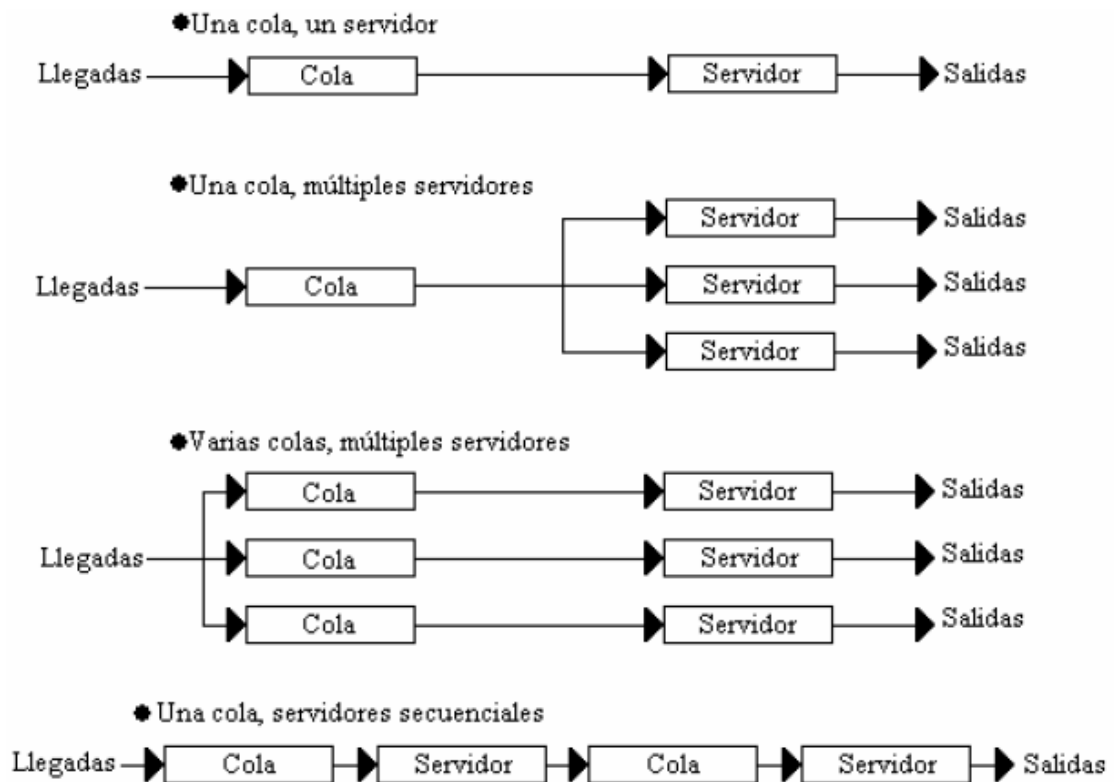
●Una cola, un servidor

Llegadas Cola Servidor Salidas

●Una cola, múltiples servidores

Servidor Salidas

Llegadas Cola Servidor Salidas

Servidor Salidas

●Varias colas, múltiples servidores

Cola Servidor Salidas

Llegadas Cola Servidor Salidas

Cola Servidor Salidas

● Una cola, servidores secuenciales

Llegadas Cola Servidor Cola Servidor Salidas